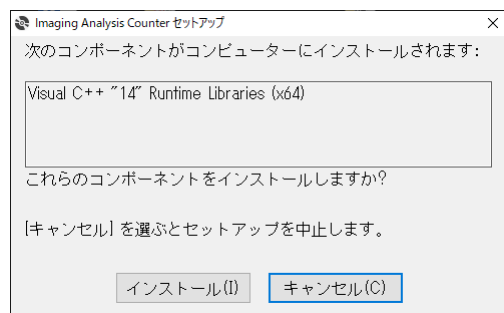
Imaging Analysis Counter セットアップ

次のコンポーネントがコンピューターにインストールされます:

Visual C++ "14" Runtime Libraries (x64)

これらのコンポーネントをインストールしますか?

[キャンセル] を選ぶとセットアップを中止します。

インストール(I)

キャンセル(C)